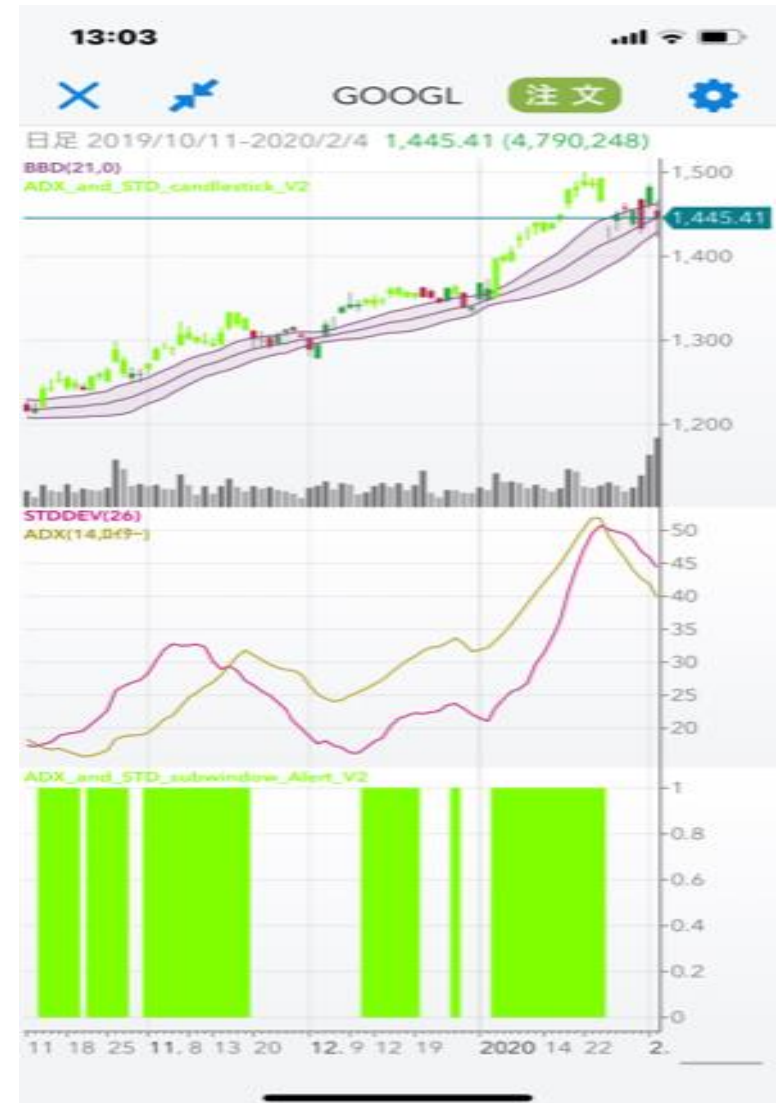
13:03

GOOGL 注文

日足 2019/10/11-2020/2/4 1,445.41 (4,790,248)

BBD(21,0)
ADX_and_STD_candlestick_V2

1,500
1,445.41
1,400
1,300
1,200

STDDEV(26)
ADX(14,ﾛｲﾀｰ)

50
45
40
35
30
25
20

ADX_and_STD_subwindow_Alert_V2

1
0.8
0.6
0.4
0.2
0

11 18 25 11. 8 13 20 12. 9 12 19 2020 14 22 2.